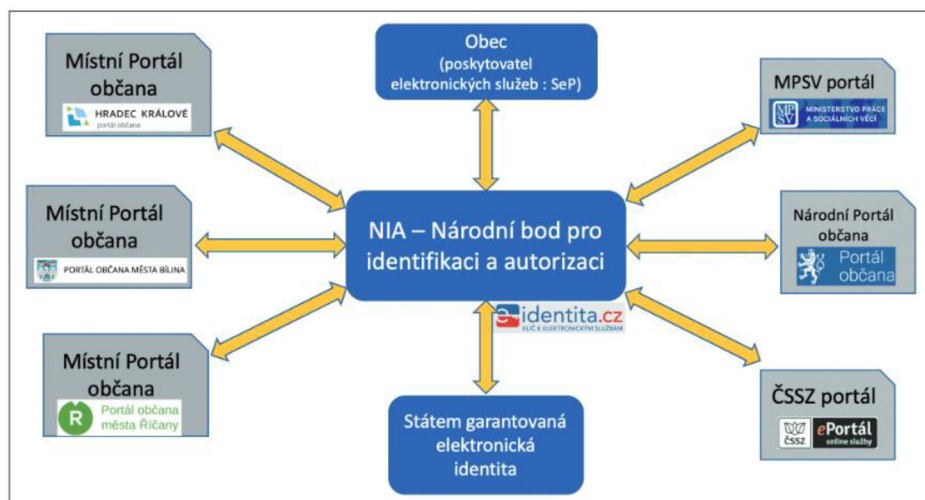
Místní Portál občana

HRADEC KRÁLOVÉ
portál občana

Obec
(poskytovatel elektronických služeb : SeP)

MPSV portál

MPSV MINISTERSTVO PRÁCE A SOCIÁLNÍCH VĚCÍ

Místní Portál občana

PORTÁL OBČANA MĚSTA BÍLINA

NIA – Národní bod pro identifikaci a autorizaci

Národní Portál občana

Portál občana

eidentita.cz
KLÍČ K ELEKTRONICKÝM SLUŽBÁM

Místní Portál občana

R Portál občana města Říčany

ČSSZ portál

ČSSZ ePortál online služby

Státem garantovaná elektronická identita